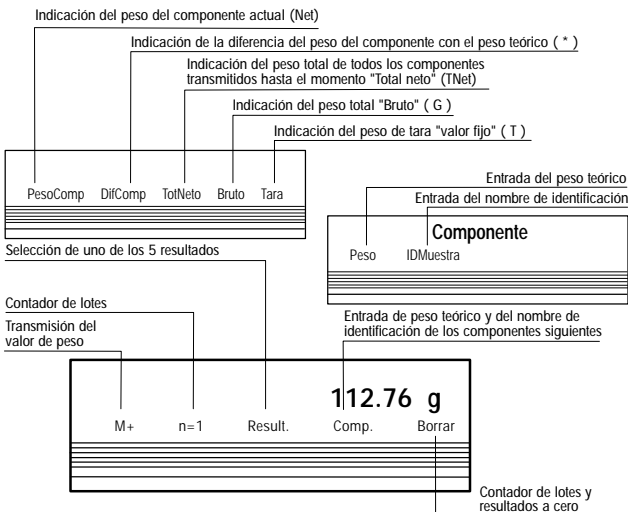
Indicación del peso del componente actual (Net)

Indicación de la diferencia del peso del componente con el peso teórico ( * )

Indicación del peso total de todos los componentes transmitidos hasta el momento "Total neto" (TNet)

Indicación del peso total "Bruto" ( G )

Indicación del peso de tara "valor fijo" ( T )

PesoComp DifComp TotNeto Bruto Tara

Entrada del peso teórico

Entrada del nombre de identificación

Componente

Peso IDMuestra

Selección de uno de los 5 resultados

Contador de lotes

Transmisión del valor de peso

Entrada de peso teórico y del nombre de identificación de los componentes siguientes

112.76 g

M+ n=1 Result. Comp. Borrar

Contador de lotes y resultados a cero